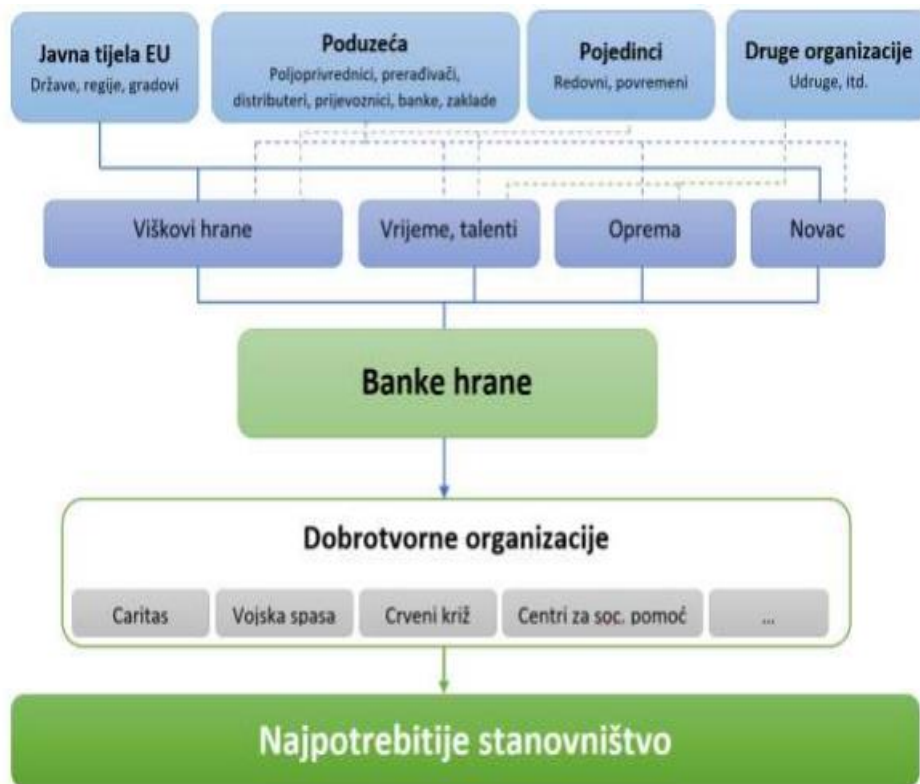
Javna tijela EU
Države, regije, gradovi

Poduzeća
Poljoprivrednici, prerađivači, distributeri, prijevoznici, banke, zaklade

Pojedinci
Redovni, povremeni

Druge organizacije
Udruge, itd.

Viškovi hrane

Vrijeme, talenti

Oprema

Novac

Banke hrane

Dobrotvorne organizacije

Caritas

Vojska spasa

Crveni križ

Centri za soc. pomoć

...

Najpotrebitije stanovništvo